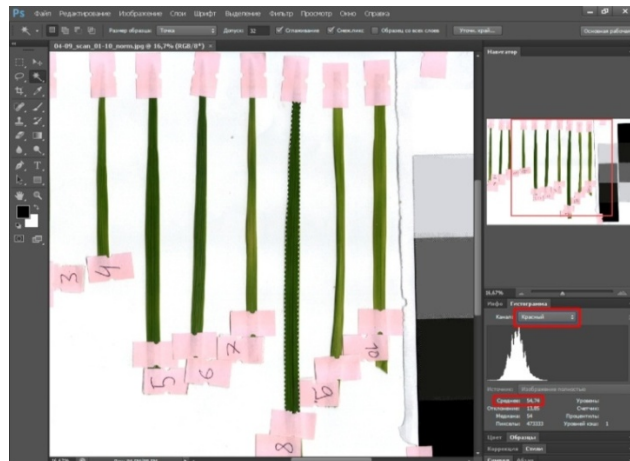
Ps Файл Редактирование Изображение Слои Шрифт Выделение Фильтр Просмотр Окно Справка

Размер образца: Точка Допуск: 32 Сглаживание Смеж. пикс. Образец со всех слоев Уточн. край...

Основная рабочая

04-09_scan_01-10_norm.jpg @ 16,7% (RGB/8*)

Навигатор

16,67%

Инфо Гистограмма

Канал: Красный

Источник: Изображение полностью

Среднее: 56,76 Уровень:
Отклонение: 13,85 Счетчик:
Медиана: 54 Процентиль:
Пикселы: 473333 Уровень кэш.: 1

Цвет Образцы

Коррекция Стили

3 4 5 6 7 9 10 8